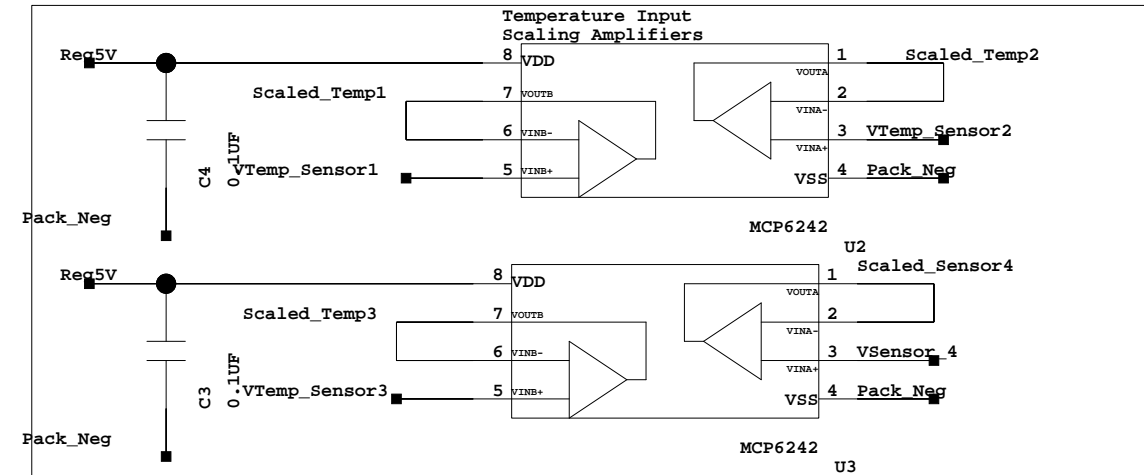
Temperature Input
Scaling Amplifiers

Reg5V
8 VDD
1 VOUTA Scaled_Temp2
Scaled_Temp1
7 VOUTB
2 VINA-
6 VINB-
3 VINA+ VTemp_Sensor2
C4 0.1UF
VTemp_Sensor1
5 VINB+
VSS 4 Pack_Neg
Pack_Neg
MCP6242
U2

Reg5V
8 VDD
1 VOUTA Scaled_Sensor4
Scaled_Temp3
7 VOUTB
2 VINA-
6 VINB-
3 VINA+ VSensor_4
C3 0.1UF
VTemp_Sensor3
5 VINB+
VSS 4 Pack_Neg
Pack_Neg
MCP6242
U3